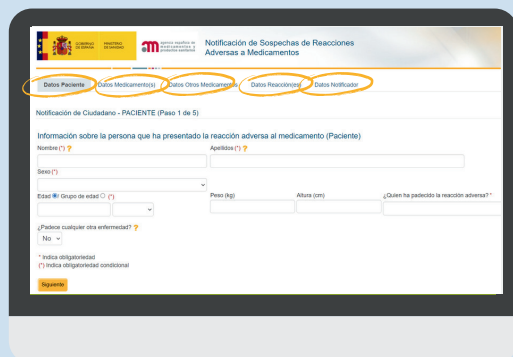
GOBIERNO DE ESPAÑA MINISTERIO DE SANIDAD

aemps agencia española de medicamentos y productos sanitarios

Notificación de Sospechas de Reacciones Adversas a Medicamentos

Datos Paciente | Datos Medicamento(s) | Datos Otros Medicamentos | Datos Reacción(es) | Datos Notificador

Notificación de Ciudadano - PACIENTE (Paso 1 de 5)

Información sobre la persona que ha presentado la reacción adversa al medicamento (Paciente)

Nombre (*) ?

Apellidos (*) ?

Sexo (*)

Edad ◉ Grupo de edad ○ (*)

Peso (kg)

Altura (cm)

¿Quien ha padecido la reacción adversa? *

¿Padece cualquier otra enfermedad? ?

No

* Indica obligatoriedad
(*) Indica obligatoriedad condicional

Siguiente